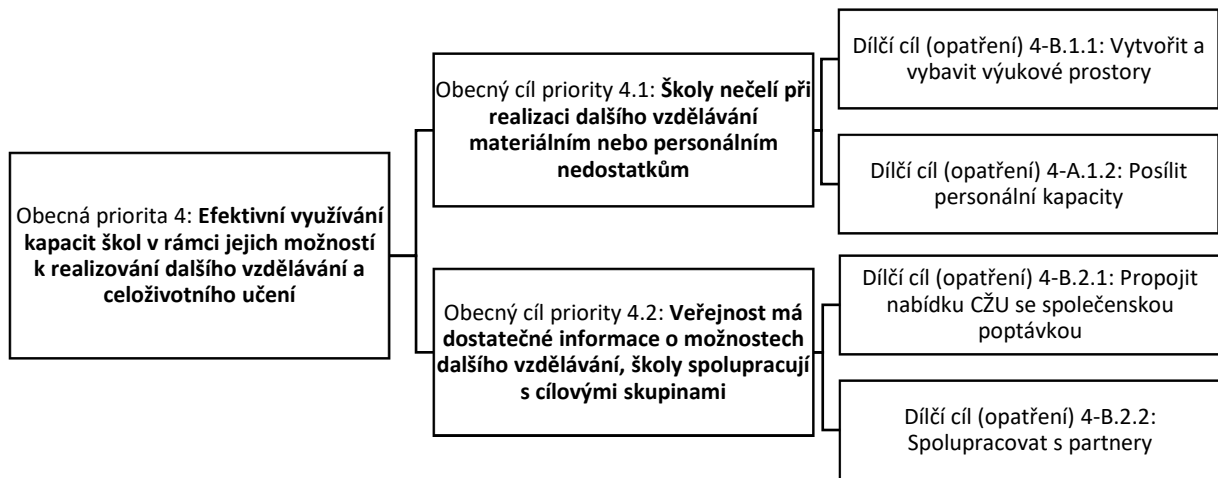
Obecná priorita 4: **Efektivní využívání kapacit škol v rámci jejich možností k realizování dalšího vzdělávání a celoživotního učení**

Obecný cíl priority 4.1: **Školy nečelí při realizaci dalšího vzdělávání materiálním nebo personálním nedostatkům**

Dílčí cíl (opatření) 4-B.1.1: Vytvořit a vybavit výukové prostory

Dílčí cíl (opatření) 4-A.1.2: Posílit personální kapacity

Obecný cíl priority 4.2: **Veřejnost má dostatečné informace o možnostech dalšího vzdělávání, školy spolupracují s cílovými skupinami**

Dílčí cíl (opatření) 4-B.2.1: Propojit nabídku CZU se společenskou poptávkou

Dílčí cíl (opatření) 4-B.2.2: Spolupracovat s partnery